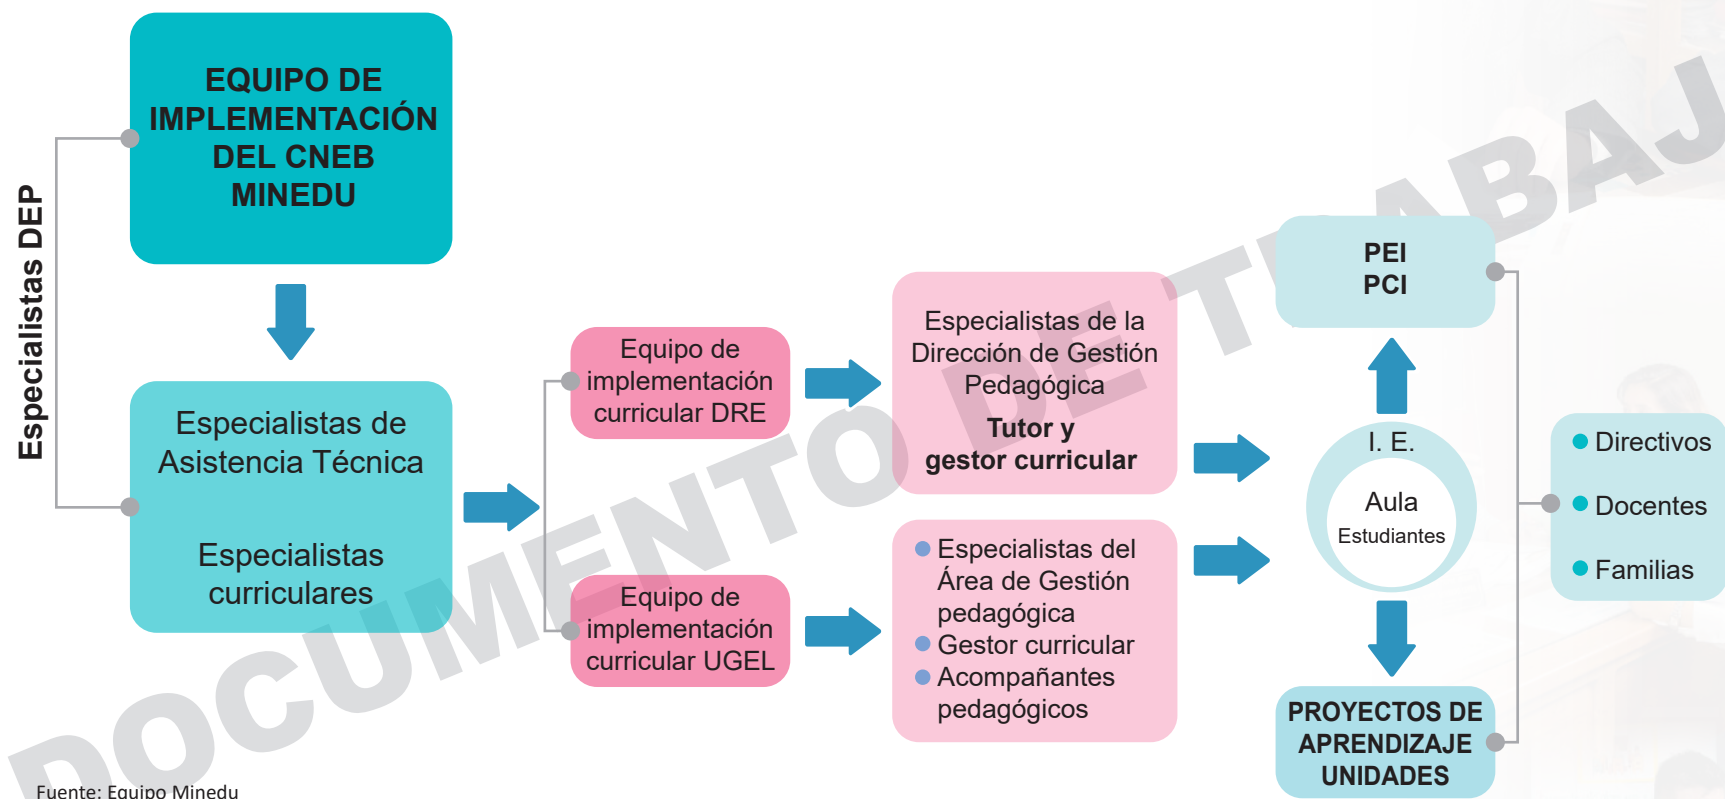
Especialistas DEP

EQUIPO DE IMPLEMENTACIÓN DEL CNEB MINEDU

Especialistas de Asistencia Técnica

Especialistas curriculares

Equipo de implementación curricular DRE

Equipo de implementación curricular UGEL

Especialistas de la Dirección de Gestión Pedagógica

Tutor y gestor curricular

Especialistas del Área de Gestión pedagógica
Gestor curricular
Acompañantes pedagógicos

PEI
PCI

I. E.
Aula
Estudiantes

PROYECTOS DE APRENDIZAJE UNIDADES

Directivos
Docentes
Familias

DOCUMENTO DE TRABAJ

Fuente: Equipo Minedu